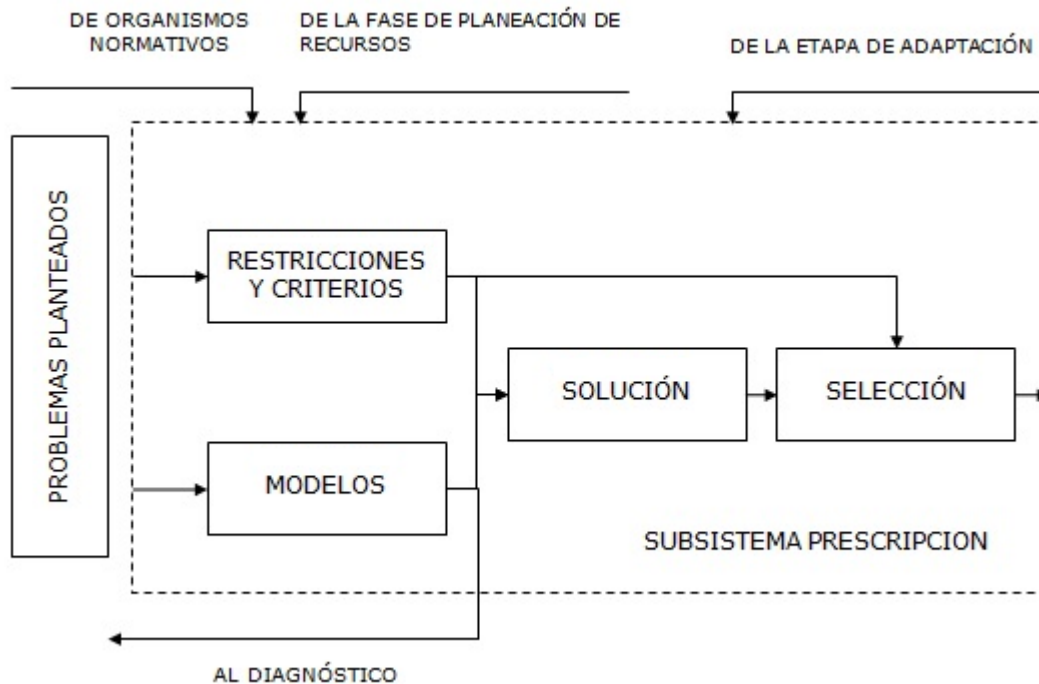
DE ORGANISMOS NORMATIVOS

DE LA FASE DE PLANEACIÓN DE RECURSOS

DE LA ETAPA DE ADAPTACIÓN

PROBLEMAS PLANTEADOS

RESTRICCIONES Y CRITERIOS

SOLUCIÓN

SELECCIÓN

MODELOS

SUBSISTEMA PRESCRIPCION

AL DIAGNÓSTICO